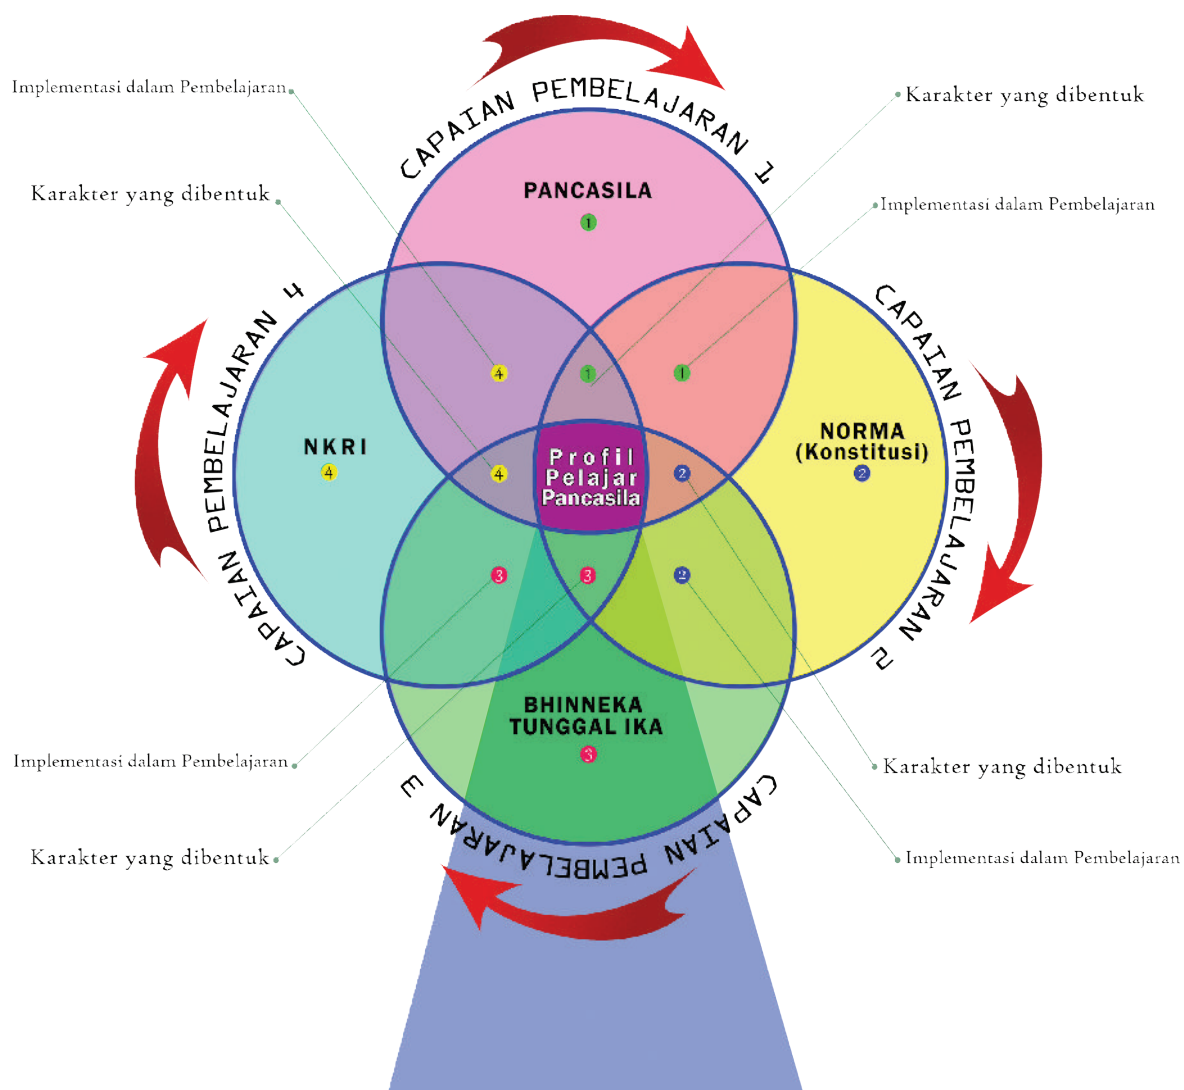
CAPAIAN PEMBELAJARAN 1

Implementasi dalam Pembelajaran

Karakter yang dibentuk

Karakter yang dibentuk

Implementasi dalam Pembelajaran

PANCASILA
1

CAPAIAN PEMBELAJARAN 4

CAPAIAN PEMBELAJARAN 2

4

1

1

NKRI
4

4

Profil Pelajar Pancasila

2

NORMA (Konstitusi)
2

3

3

2

BHINNEKA TUNGGAL IKA
3

Implementasi dalam Pembelajaran

Karakter yang dibentuk

Karakter yang dibentuk

Implementasi dalam Pembelajaran

CAPAIAN PEMBELAJARAN 3